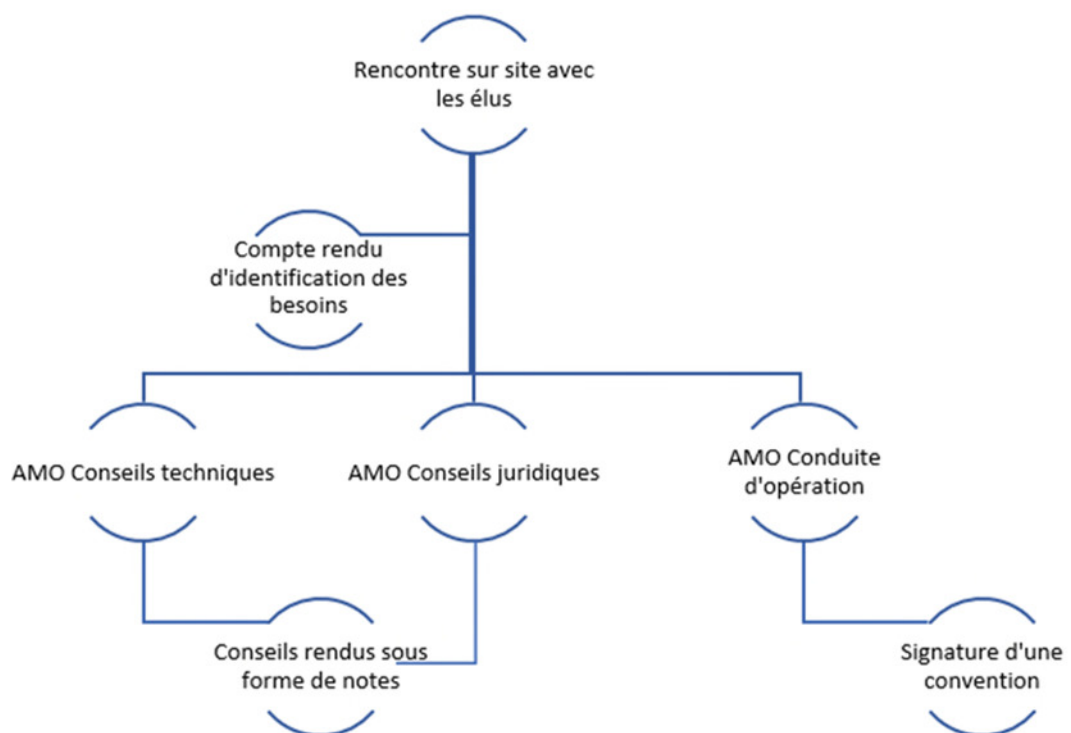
Rencontre sur site avec les élus

Compte rendu d'identification des besoins

AMO Conseils techniques

AMO Conseils juridiques

AMO Conduite d'opération

Conseils rendus sous forme de notes

Signature d'une convention